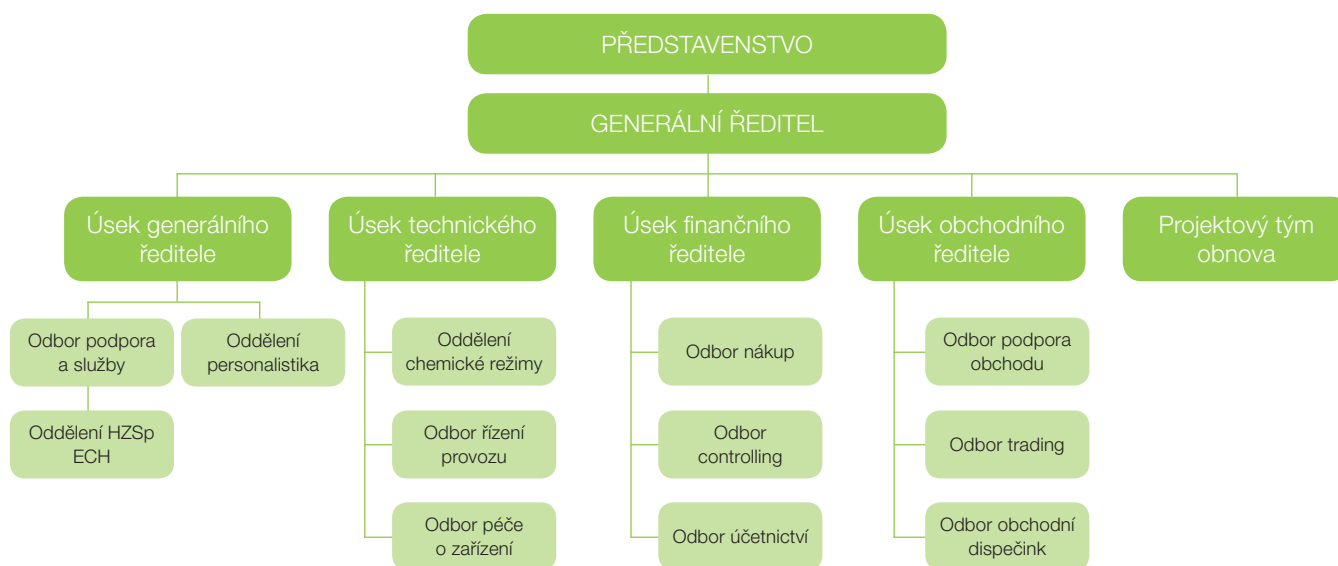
PŘEDSTAVENSTVO

GENERÁLNÍ ŘEDITEL

Úsek generálního ředitele

Odbor podpora a služby

Oddělení personalistika

Oddělení HZSp ECH

Úsek technického ředitele

Oddělení chemické režimy

Odbor řízení provozu

Odbor péče o zařízení

Úsek finančního ředitele

Odbor nákup

Odbor controlling

Odbor účetnictví

Úsek obchodního ředitele

Odbor podpora obchodu

Odbor trading

Odbor obchodní dispečink

Projektový tým obnova